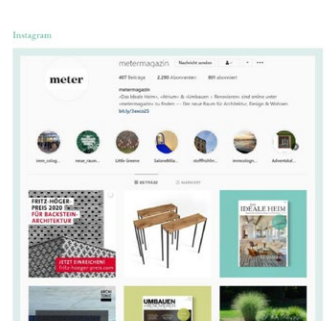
Instagram

meter

metermagazin Nachricht senden

407 Beiträge 2.290 Abonnenten 801 abonniert

metermagazin
»Das Ideale Heim«, »Umbauen + Renovieren« und online unter »metermagazin« zu finden — Der neue Raum für Architektur, Design & Wohnen
bit.ly/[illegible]

trem_collag... neue_raum... Little Greene SalonéMila... stoffHofm... immeslign... Adventskal...

BEITRÄGE MARKIERT

FRITZ-HÖGER-PREIS 2020 FÜR BACKSTEIN-ARCHITEKTUR

JETZT EINREICHEN!
fritz-hoeger-preis.com

IDEALE HEIM

UMBAUEN